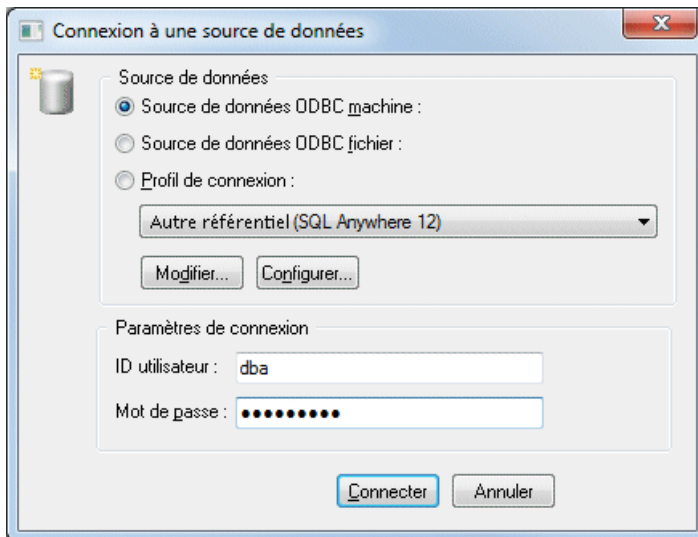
Connexion à une source de données

Source de données

Source de données ODBC machine :

Source de données ODBC fichier :

Profil de connexion :

Autre référentiel (SQL Anywhere 12)

Modifier...

Configurer...

Paramètres de connexion

ID utilisateur : dba

Mot de passe : •••••••••

Connecter

Annuler